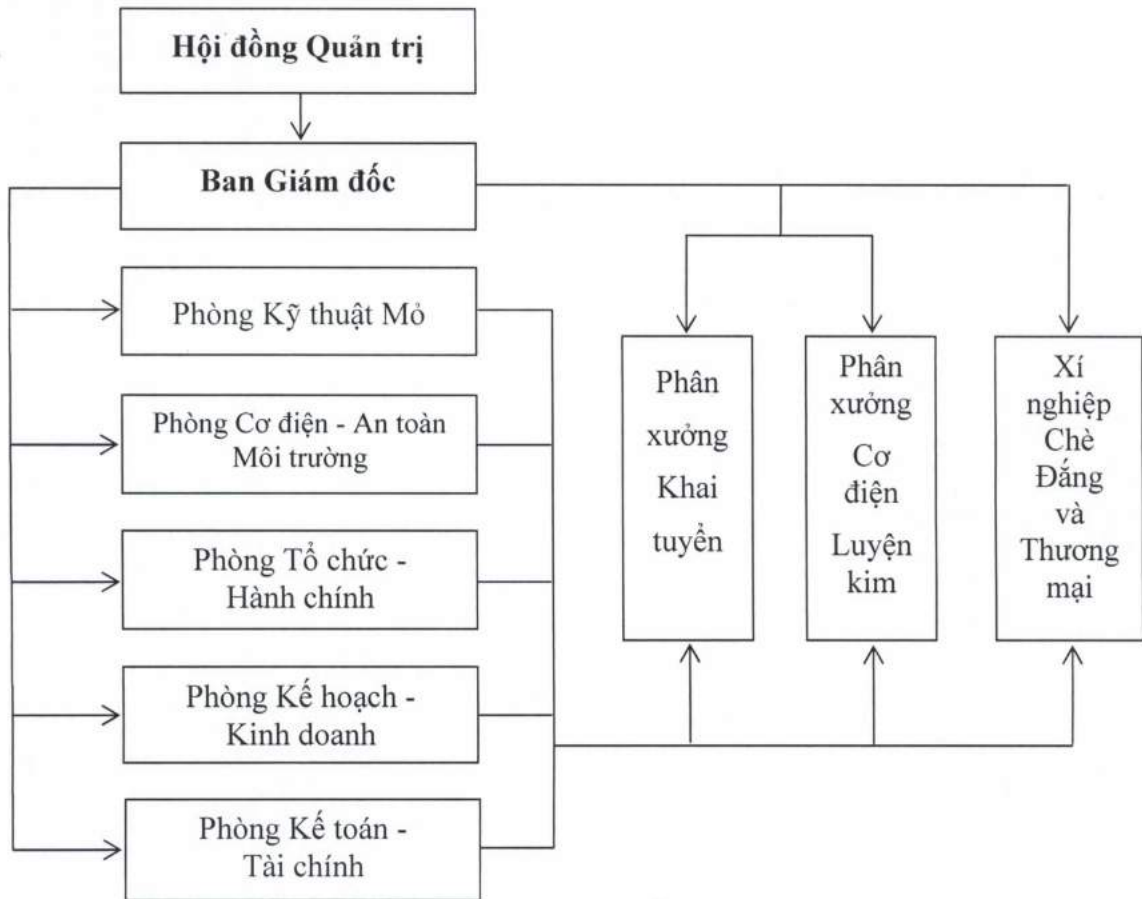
Hội đồng Quản trị

Ban Giám đốc

Phòng Kỹ thuật Mỏ

Phòng Cơ điện - An toàn Môi trường

Phòng Tổ chức - Hành chính

Phòng Kế hoạch - Kinh doanh

Phòng Kế toán - Tài chính

Phân xưởng Khai tuyển

Phân xưởng Cơ điện Luyện kim

Xí nghiệp Chè Đắng và Thương mại